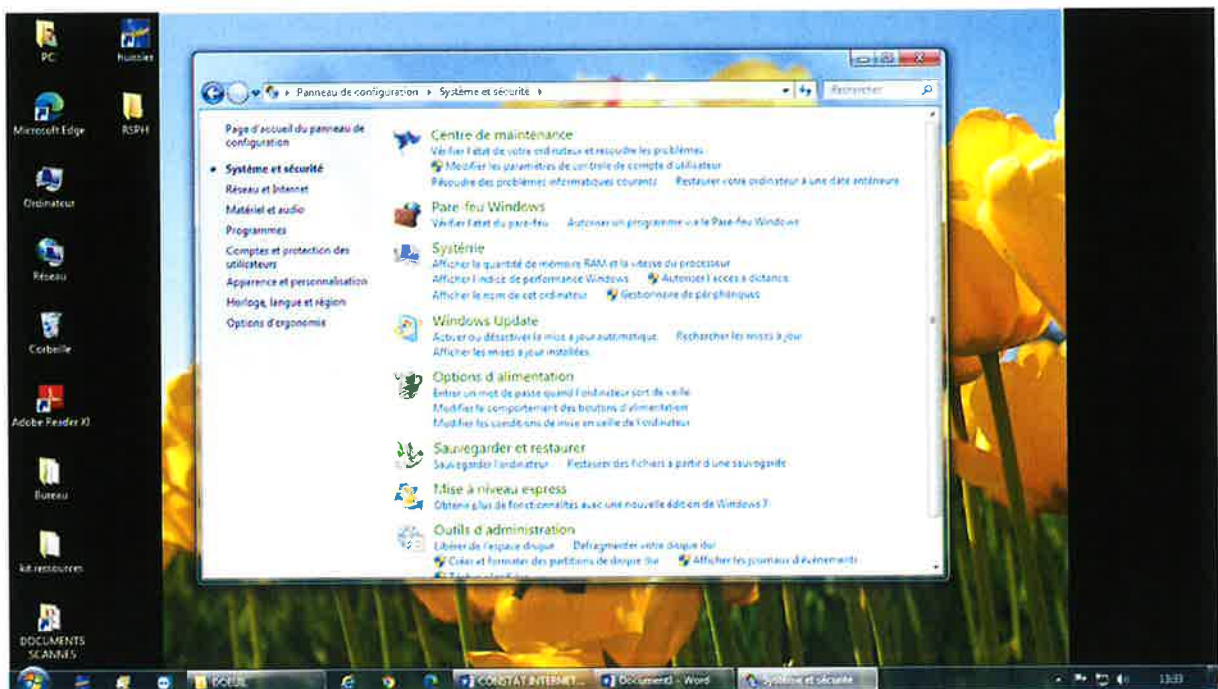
PC

Huissier

Microsoft Edge

RSPH

Ordinateur

Réseau

Corbeille

Adobe Reader XI

Bureau

kit ressources

DOCUMENTS SCANNES

Panneau de configuration ▸ Système et sécurité ▸

Rechercher

Page d'accueil du panneau de configuration

• Système et sécurité

Réseau et Internet

Matériel et audio

Programmes

Comptes et protection des utilisateurs

Apparence et personnalisation

Horloge, langue et région

Options d'ergonomie

Centre de maintenance
Vérifier l'état de votre ordinateur et résoudre les problèmes
Modifier les paramètres de contrôle de compte d'utilisateur
Résoudre des problèmes informatiques courants Restaurer votre ordinateur à une date antérieure

Pare-feu Windows
Vérifier l'état du pare-feu Autoriser un programme via le Pare-feu Windows

Système
Afficher la quantité de mémoire RAM et la vitesse du processeur
Afficher l'indice de performance Windows Autoriser l'accès à distance
Afficher le nom de cet ordinateur Gestionnaire de périphériques

Windows Update
Activer ou désactiver la mise à jour automatique Rechercher les mises à jour
Afficher les mises à jour installées

Options d'alimentation
Entrer un mot de passe quand l'ordinateur sort de veille
Modifier le comportement des boutons d'alimentation
Modifier les conditions de mise en veille de l'ordinateur

Sauvegarder et restaurer
Sauvegarder l'ordinateur Restaurer des fichiers à partir d'une sauvegarde

Mise à niveau express
Obtenir plus de fonctionnalités avec une nouvelle édition de Windows 7

Outils d'administration
Libérer de l'espace disque Défragmenter votre disque dur
Créer et formater des partitions de disque dur Afficher les journaux d'événements
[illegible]

DOEUL

CONSTAT INTERNET...

Document1 - Word

Système et sécurité

13:33